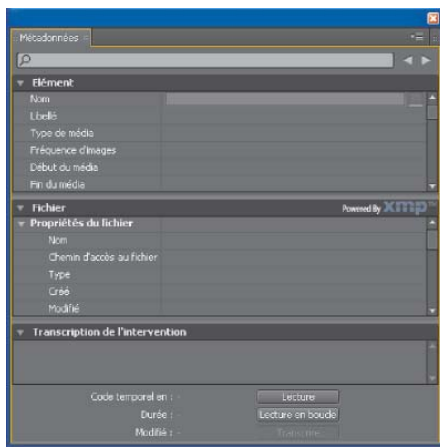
Métadonnées

Elément

Nom

Libellé

Type de média

Fréquence d'images

Début du média

Fin du média

Fichier

Powered By XMP

Propriétés du fichier

Nom

Chemin d'accès au fichier

Type

Créé

Modifié

Transcription de l'intervention

Code temporel en :

Lecture

Durée :

Lecture en boucle

Modifié :

Transcrire